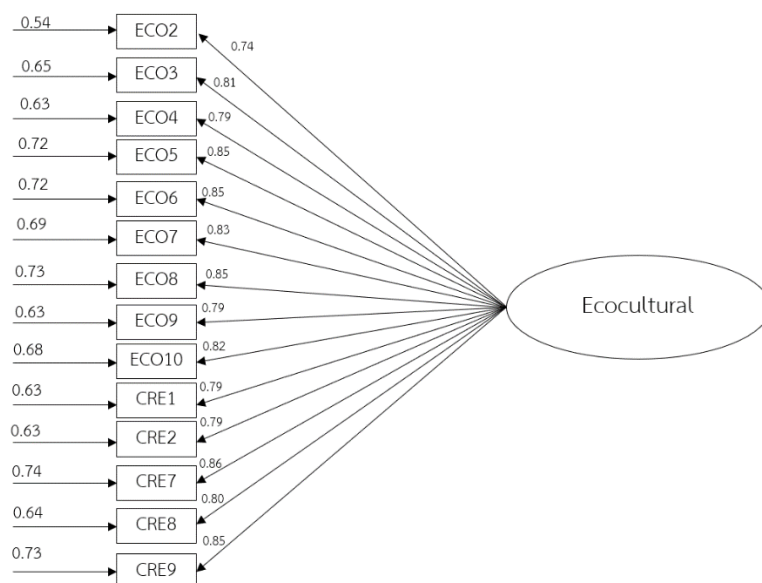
0.54
ECO2
0.74
0.65
ECO3
0.81
0.63
ECO4
0.79
0.72
ECO5
0.85
0.72
ECO6
0.85
0.69
ECO7
0.83
0.73
ECO8
0.85
0.63
ECO9
0.79
0.68
ECO10
0.82
0.63
CRE1
0.79
0.63
CRE2
0.79
0.74
CRE7
0.86
0.64
CRE8
0.80
0.73
CRE9
0.85
Ecocultural